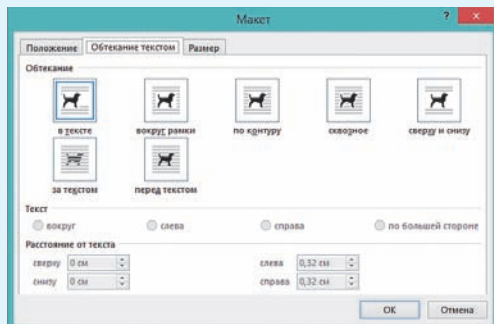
Макет

Положение | Обтекание текстом | Размер

Обтекание

в тексте
вокруг рамки
по контуру
сквозное
сверху и снизу
за текстом
перед текстом

Текст

вокруг
слева
справа
по большей стороне

Расстояние от текста

сверху 0 см
снизу 0 см
слева 0,32 см
справа 0,32 см

ОК
Отмена